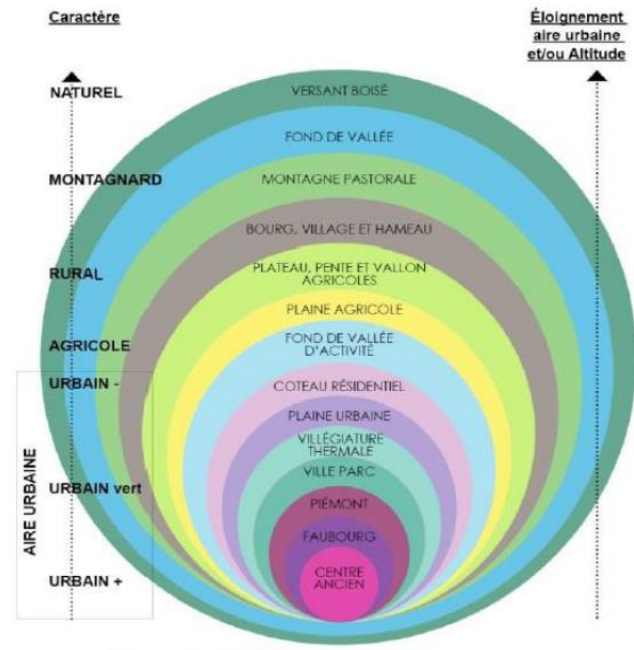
Caractère

Éloignement aire urbaine et/ou Altitude

NATUREL

MONTAGNARD

RURAL

AGRICOLE

URBAIN -

AIRE URBAINE

URBAIN vert

URBAIN +

VERSANT BOISÉ

FOND DE VALLÉE

MONTAGNE PASTORALE

BOURG, VILLAGE ET HAMEAU

PLATEAU, PENTE ET VALLON AGRICOLES

PLAINE AGRICOLE

FOND DE VALLÉE D'ACTIVITÉ

COTEAU RÉSIDENTIEL

PLAINE URBAINE

VILLÉGIATURE THERMALE

VILLE PARC

PIÉMONT

FAUBOURG

CENTRE ANCIEN